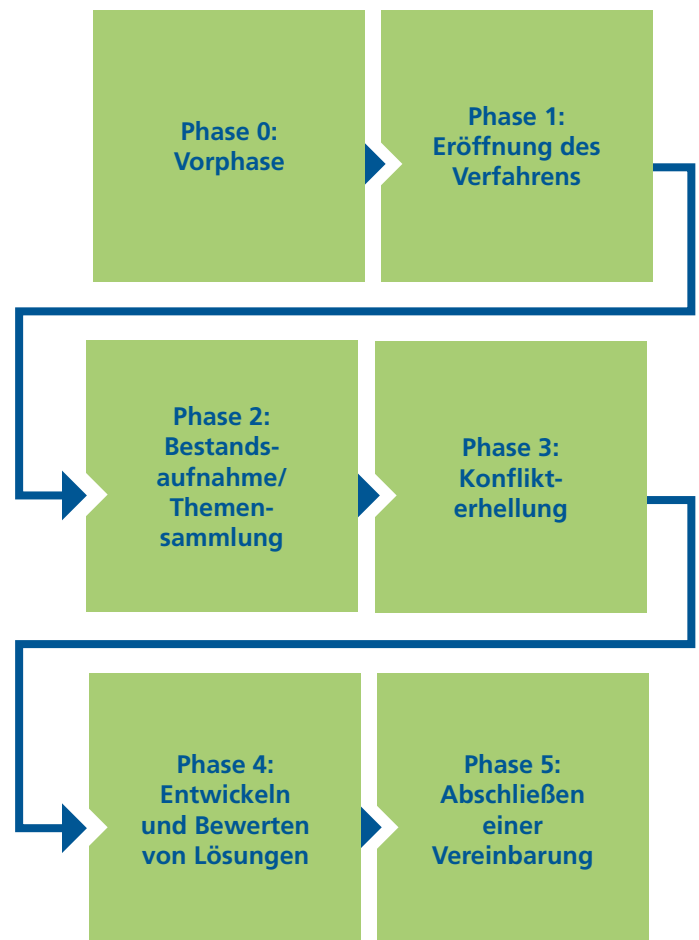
Phase 0:
Vorphase

Phase 1:
Eröffnung des Verfahrens

Phase 2:
Bestandsaufnahme/
Themensammlung

Phase 3:
Konflikterhellung

Phase 4:
Entwickeln und Bewerten von Lösungen

Phase 5:
Abschließen einer Vereinbarung